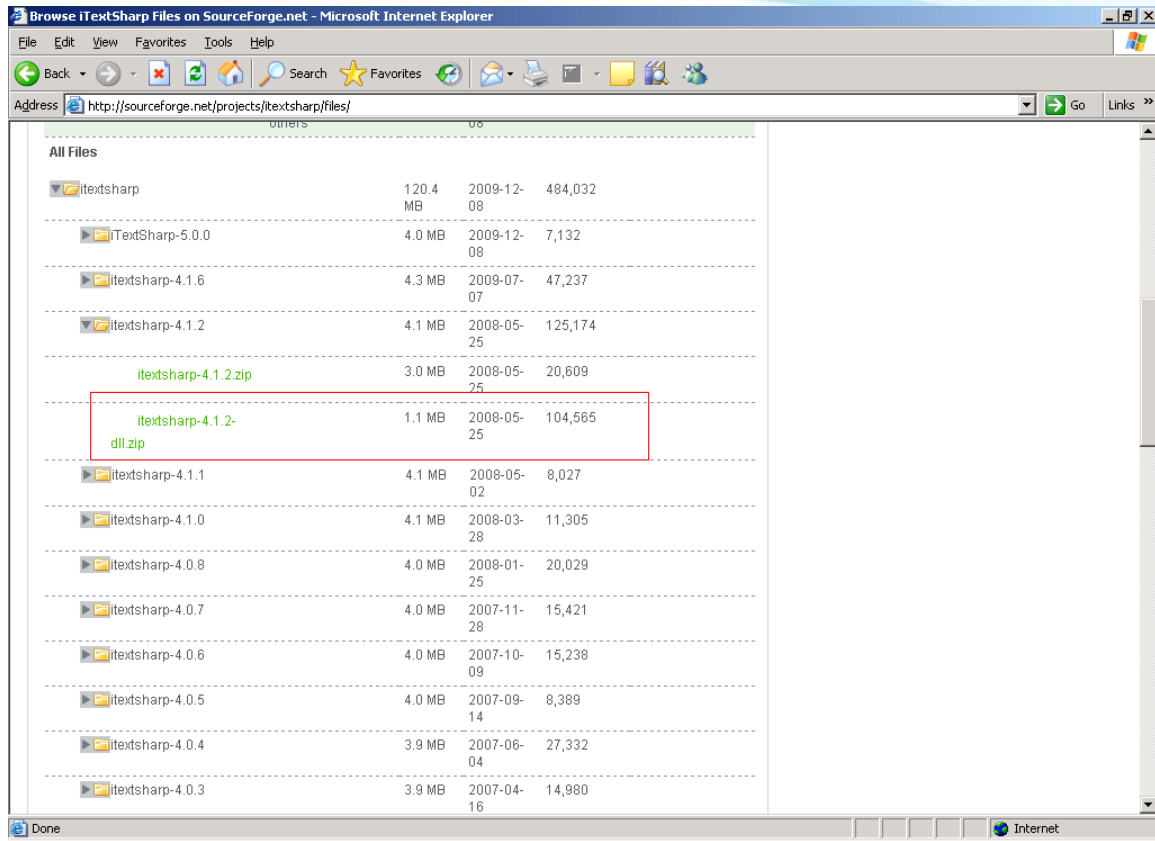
Browse iTextSharp Files on SourceForge.net - Microsoft Internet Explorer

File Edit View Favorites Tools Help

Back Search Favorites

Address http://sourceforge.net/projects/itextsharp/files/ Go Links

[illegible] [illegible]

All Files

| | | | |
|---|---|---|---|
| itextsharp | 120.4 MB | 2009-12-08 | 484,032 |
| iTextSharp-5.0.0 | 4.0 MB | 2009-12-08 | 7,132 |
| itextsharp-4.1.6 | 4.3 MB | 2009-07-07 | 47,237 |
| itextsharp-4.1.2 | 4.1 MB | 2008-05-25 | 125,174 |
| itextsharp-4.1.2.zip | 3.0 MB | 2008-05-25 | 20,609 |
| itextsharp-4.1.2-dll.zip | 1.1 MB | 2008-05-25 | 104,565 |
| itextsharp-4.1.1 | 4.1 MB | 2008-05-02 | 8,027 |
| itextsharp-4.1.0 | 4.1 MB | 2008-03-28 | 11,305 |
| itextsharp-4.0.8 | 4.0 MB | 2008-01-25 | 20,029 |
| itextsharp-4.0.7 | 4.0 MB | 2007-11-28 | 15,421 |
| itextsharp-4.0.6 | 4.0 MB | 2007-10-09 | 15,238 |
| itextsharp-4.0.5 | 4.0 MB | 2007-09-14 | 8,389 |
| itextsharp-4.0.4 | 3.9 MB | 2007-06-04 | 27,332 |
| itextsharp-4.0.3 | 3.9 MB | 2007-04-16 | 14,980 |

Done Internet